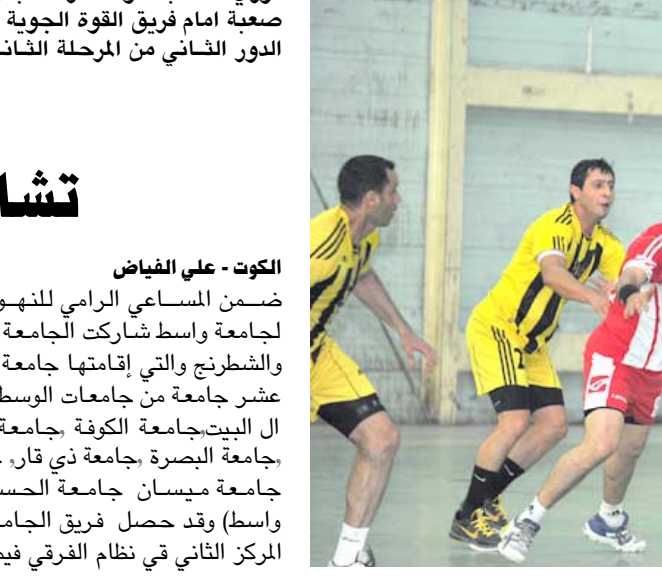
صعبة امام فريق القوة الجوية
الدور الثـاني من المرحلة الثـا

تشا

الكوت - علي الفياض
ضـمن المسـاعي الرامي للنهـو
لجامعة واسط شاركت الجامعة
والشطرنج والتي إقامتها جامعة
عشر جامعة من جامعات الوسط
ال البيت،جامعة الكوفة ،جامعة
،جامعة البصرة ،جامعة ذي قار، .
جامعة ميسان جامعة الحسـ
واسط) وقد حصل فريق الجام
المركز الثاني قي نظام الفرقي فيـ